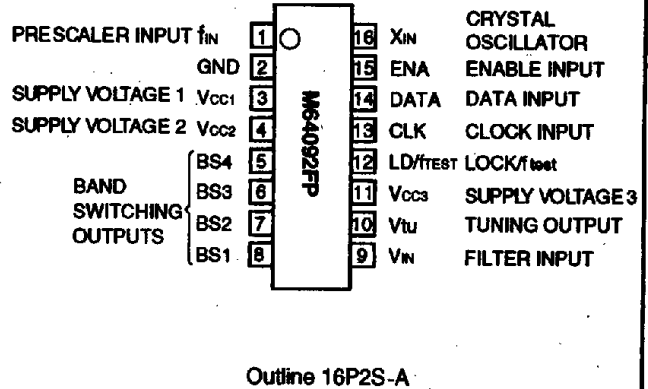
PRESCALER INPUT $f_{IN}$ 1
GND 2
SUPPLY VOLTAGE 1 $V_{CC1}$ 3
SUPPLY VOLTAGE 2 $V_{CC2}$ 4
BAND SWITCHING OUTPUTS
BS4 5
BS3 6
BS2 7
BS1 8

M64092FP

16 $X_{IN}$ CRYSTAL OSCILLATOR
15 ENA ENABLE INPUT
14 DATA DATA INPUT
13 CLK CLOCK INPUT
12 LD/$f_{TEST}$ LOCK/$f_{test}$
11 $V_{CC3}$ SUPPLY VOLTAGE 3
10 $V_{TU}$ TUNING OUTPUT
9 $V_{IN}$ FILTER INPUT

Outline 16P2S-A